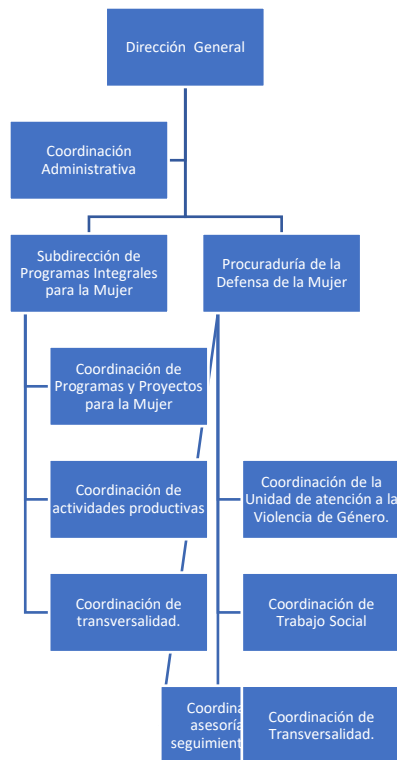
Dirección General

Coordinación Administrativa

Subdirección de Programas Integrales para la Mujer

Procuraduría de la Defensa de la Mujer

Coordinación de Programas y Proyectos para la Mujer

Coordinación de actividades productivas

Coordinación de transversalidad.

Coordinación de la Unidad de atención a la Violencia de Género.

Coordinación de Trabajo Social

Coordina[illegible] asesoría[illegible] seguimient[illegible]

Coordinación de Transversalidad.